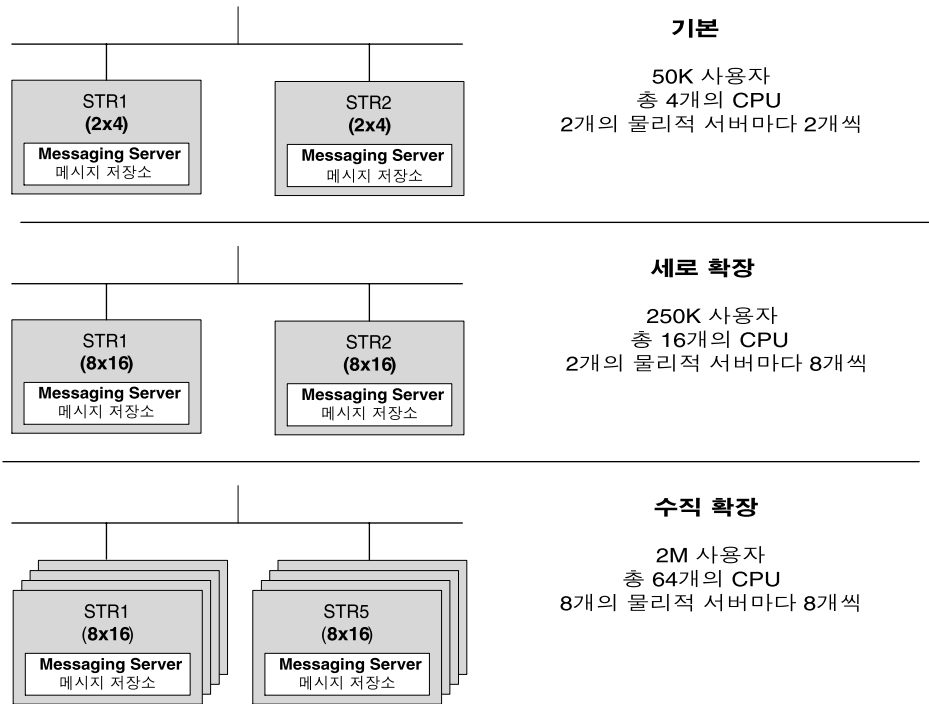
STR1
(2x4)
Messaging Server
메시지 저장소

STR2
(2x4)
Messaging Server
메시지 저장소

기본

50K 사용자
총 4개의 CPU
2개의 물리적 서버마다 2개씩

STR1
(8x16)
Messaging Server
메시지 저장소

STR2
(8x16)
Messaging Server
메시지 저장소

세로 확장

250K 사용자
총 16개의 CPU
2개의 물리적 서버마다 8개씩

STR1
(8x16)
Messaging Server
메시지 저장소

STR5
(8x16)
Messaging Server
메시지 저장소

수직 확장

2M 사용자
총 64개의 CPU
8개의 물리적 서버마다 8개씩